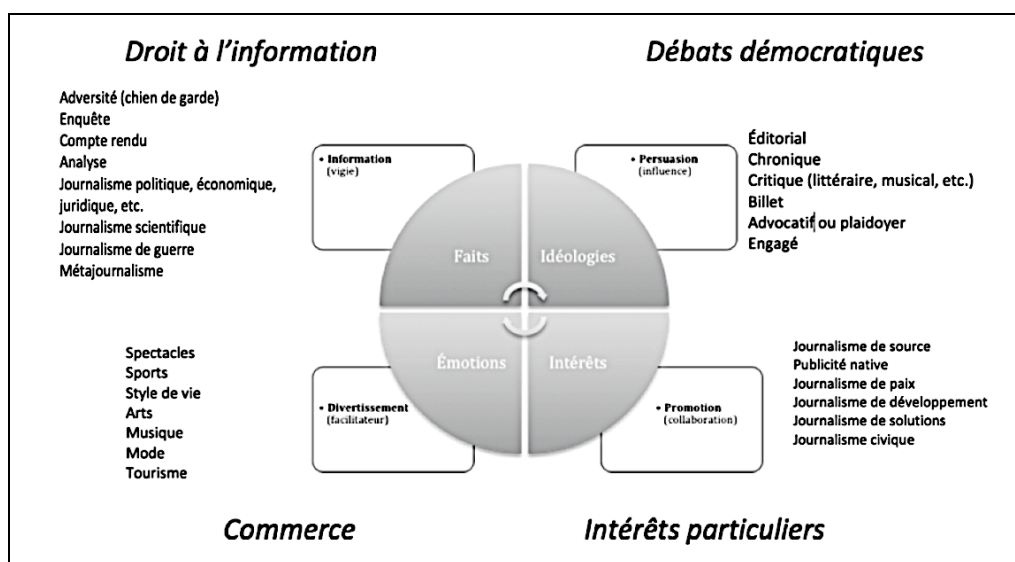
Droit à l'information

Adversité (chien de garde)
Enquête
Compte rendu
Analyse
Journalisme politique, économique, juridique, etc.
Journalisme scientifique
Journalisme de guerre
Métajournalisme

Débats démocratiques

Éditorial
Chronique
Critique (littéraire, musical, etc.)
Billet
Advocatif ou plaidoyer
Engagé

• Information
(vigie)

• Persuasion
(influence)

Faits

Idéologies

Émotions

Intérêts

• Divertissement
(facilitateur)

• Promotion
(collaboration)

Spectacles
Sports
Style de vie
Arts
Musique
Mode
Tourisme

Journalisme de source
Publicité native
Journalisme de paix
Journalisme de développement
Journalisme de solutions
Journalisme civique

Commerce

Intérêts particuliers